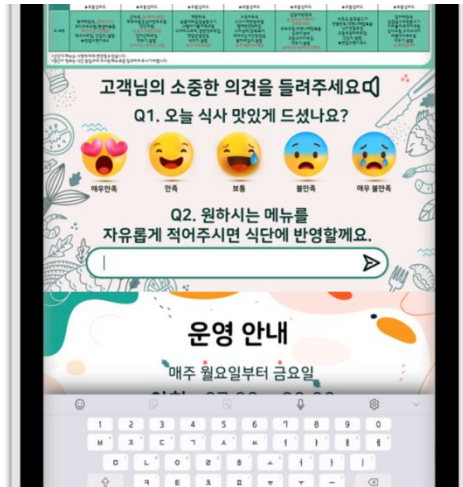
고객님의 소중한 의견을 들려주세요

Q1. 오늘 식사 맛있게 드셨나요?

매우만족

만족

보통

불만족

매우 불만족

Q2. 원하시는 메뉴를 자유롭게 적어주시면 식단에 반영할께요.

운영 안내

매주 월요일부터 금요일

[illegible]

1 2 3 4 5 6 7 8 9 0